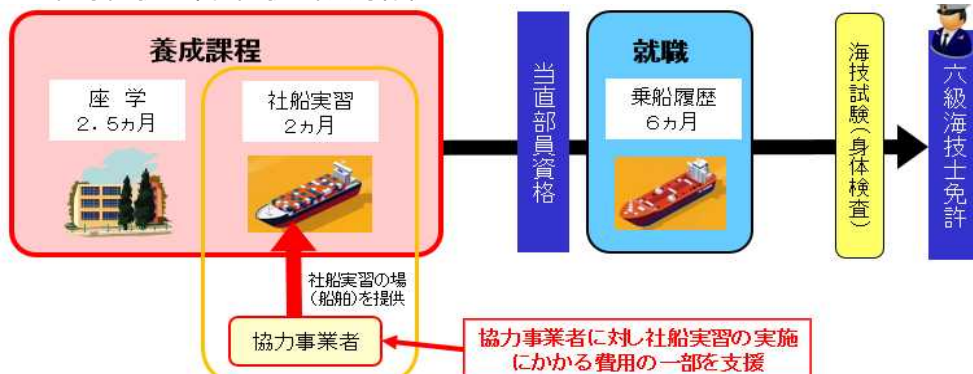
養成課程

座 学
2.5ヵ月

社船実習
2ヵ月

当直部員資格

就職

乗船履歴
6ヵ月

海技試験(身体検査)

六級海技士免許

社船実習の場(船舶)を提供

協力事業者

協力事業者に対し社船実習の実施にかかる費用の一部を支援